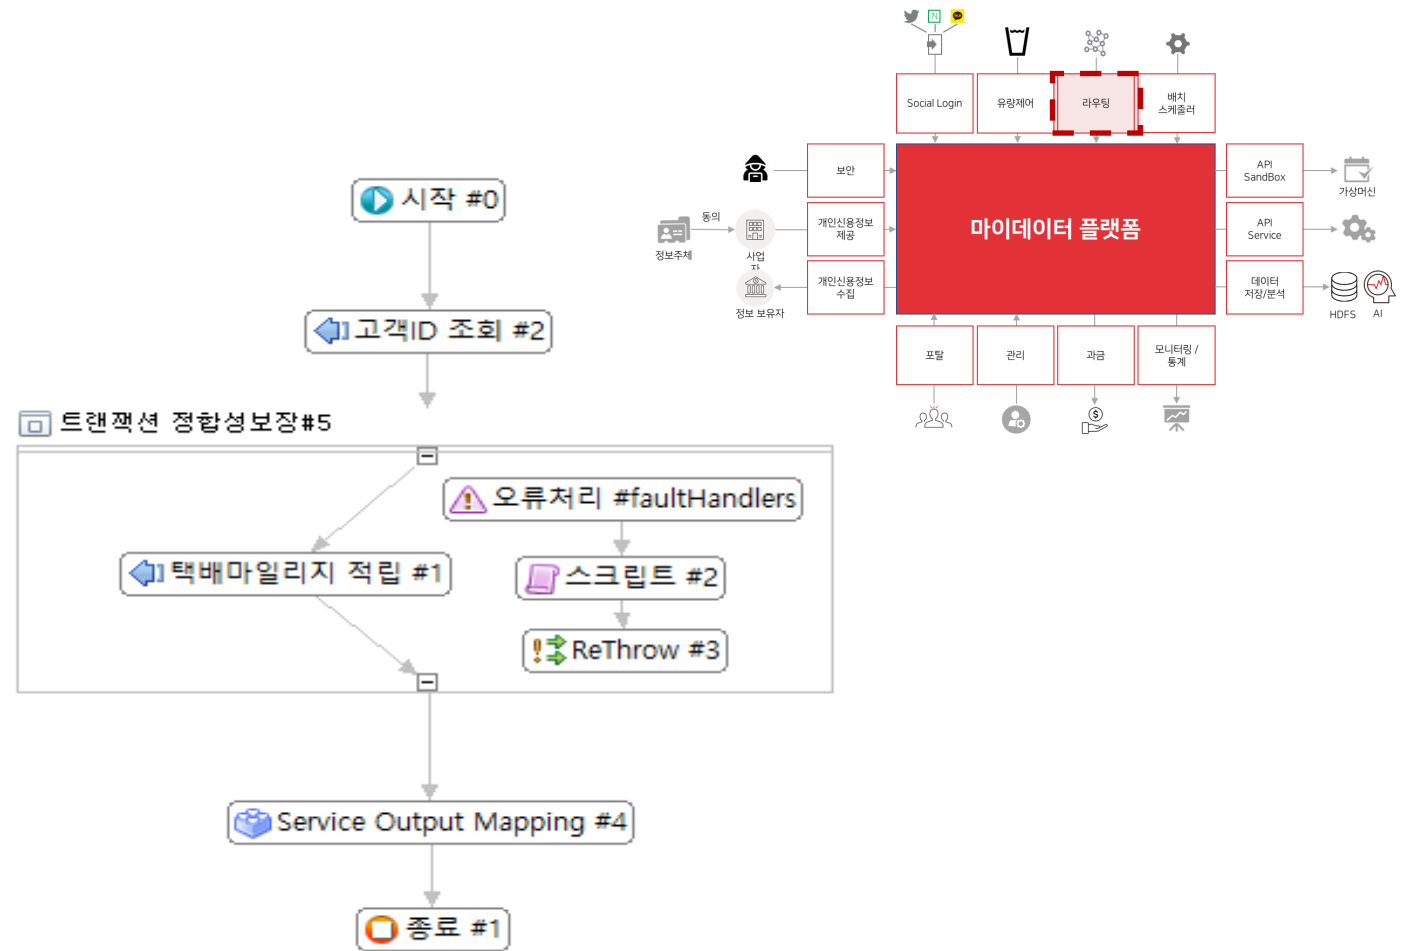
시작 #0

고객ID 조회 #2

트랜잭션 정합성보장#5

오류처리 #faultHandlers

택배마일리지 적립 #1

스크립트 #2

ReThrow #3

Service Output Mapping #4

종료 #1

N

Social Login

유량제어

라우팅

배치 스케줄러

보안

동의

정보주체

사업자

개인신용정보 제공

마이데이터 플랫폼

정보 보유자

개인신용정보 수집

API SandBox

가상머신

API Service

데이터 저장/분석

HDFS

AI

포탈

관리

과금

모니터링 / 통계